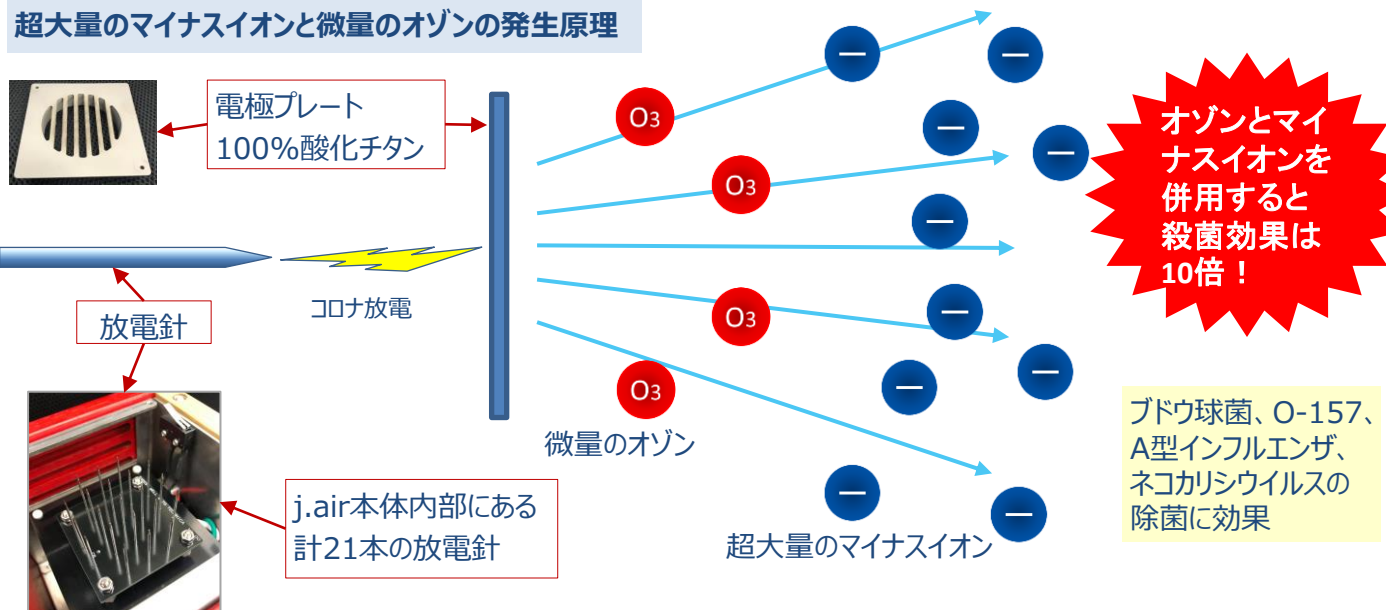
超大量のマイナスイオンと微量のオゾンの発生原理

電極プレート
100%酸化チタン

放電針

コロナ放電

j.air本体内部にある
計21本の放電針

$O_3$

$O_3$

$O_3$

$O_3$

微量のオゾン

−

−

−

−

−

−

−

−

−

−

超大量のマイナスイオン

オゾンとマイナスイオンを併用すると殺菌効果は10倍！

ブドウ球菌、O-157、A型インフルエンザ、ネコカリシウイルスの除菌に効果